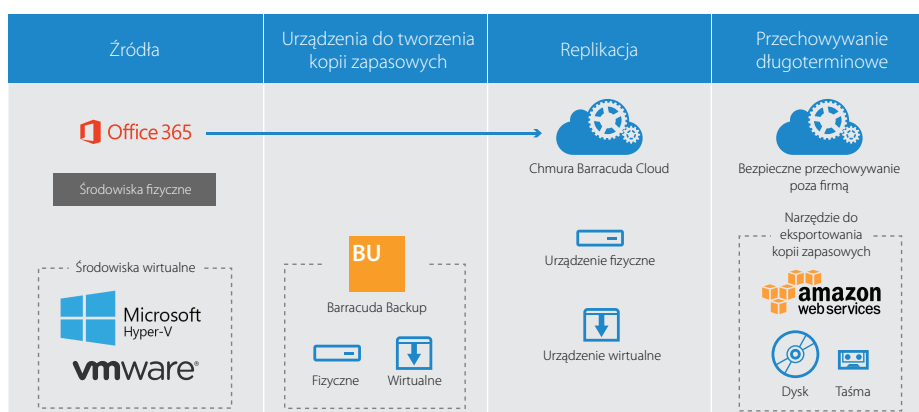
| Źródła | Urządzenia do tworzenia kopii zapasowych | Replikacja | Przechowywanie długoterminowe |
|---|---|---|---|
| Office 365 | | Chmura Barracuda Cloud | Bezpieczne przechowywanie poza firmą |
| Środowiska fizyczne | | Urządzenie fizyczne | Narzędzie do eksportowania kopii zapasowych |
| Środowiska wirtualne<br>Microsoft Hyper-V<br>vmware | BU<br>Barracuda Backup<br>Fizyczne<br>Wirtualne | Urządzenie wirtualne | amazon web services<br>Dysk<br>Taśma |